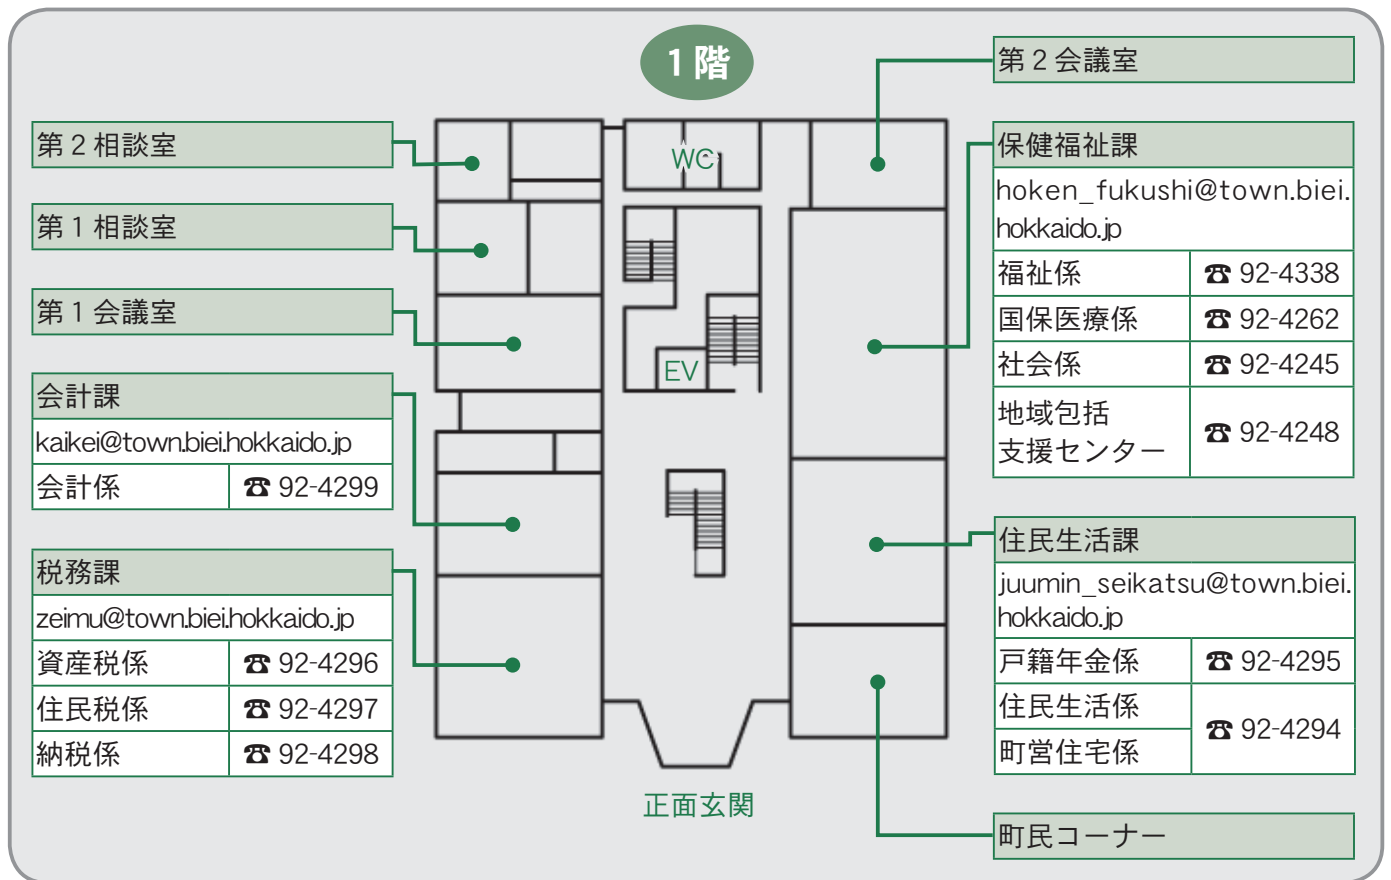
1階

第２相談室

第１相談室

第１会議室

会計課
kaikei@town.biei.hokkaido.jp

| 会計係 | ☎ 92-4299 |
|---|---|

税務課
zeimu@town.biei.hokkaido.jp

| 資産税係 | ☎ 92-4296 |
|---|---|
| 住民税係 | ☎ 92-4297 |
| 納税係 | ☎ 92-4298 |

WC

EV

正面玄関

第２会議室

保健福祉課
hoken_fukushi@town.biei.hokkaido.jp

| 福祉係 | ☎ 92-4338 |
|---|---|
| 国保医療係 | ☎ 92-4262 |
| 社会係 | ☎ 92-4245 |
| 地域包括支援センター | ☎ 92-4248 |

住民生活課
juumin_seikatsu@town.biei.hokkaido.jp

| 戸籍年金係 | ☎ 92-4295 |
|---|---|
| 住民生活係 | ☎ 92-4294 |
| 町営住宅係 | |

町民コーナー